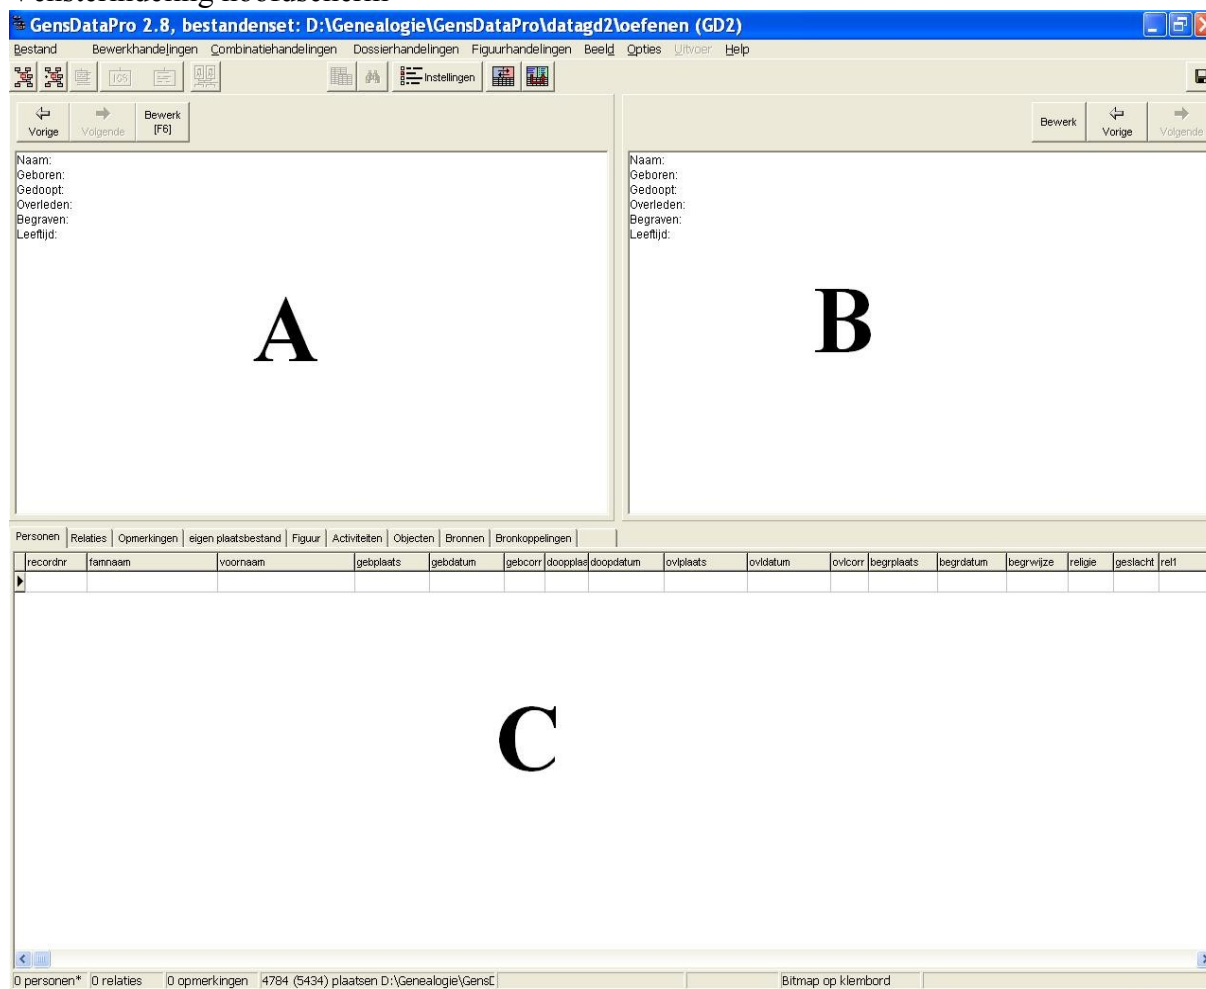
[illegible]

GensDataPro 2.8, bestandenset: D:\Genealogie\GensDataPro\datagd2\oefenen (GD2)

Bestand Bewerkhandelingen Combinatiehandelingen Dossierhandelingen Figuurhandelingen Beeld Opties Uitvoer Help

Instellingen

Vorige Volgende Bewerk [F6]

Naam:
Geboren:
Gedoopt:
Overleden:
Begraven:
Leeftijd:

A

Bewerk Vorige Volgende

Naam:
Geboren:
Gedoopt:
Overleden:
Begraven:
Leeftijd:

B

Personen | Relaties | Opmerkingen | eigen plaatsbestand | Figuur | Activiteiten | Objecten | Bronnen | Bronkoppelingen

| recordnr | famnaam | voornaam | gebplaats | gebdatum | gebcorr | doopplaa | doopdatum | ovlplaats | ovldatum | ovlcorr | begrplaats | begrdatum | begrwijze | religie | geslacht | rel1 |
|---|---|---|---|---|---|---|---|---|---|---|---|---|---|---|---|---|
| | | | | | | | | | | | | | | | | |

C

0 personen* | 0 relaties | 0 opmerkingen | 4784 (5434) plaatsen D:\Genealogie\GensD | Bitmap op klembord